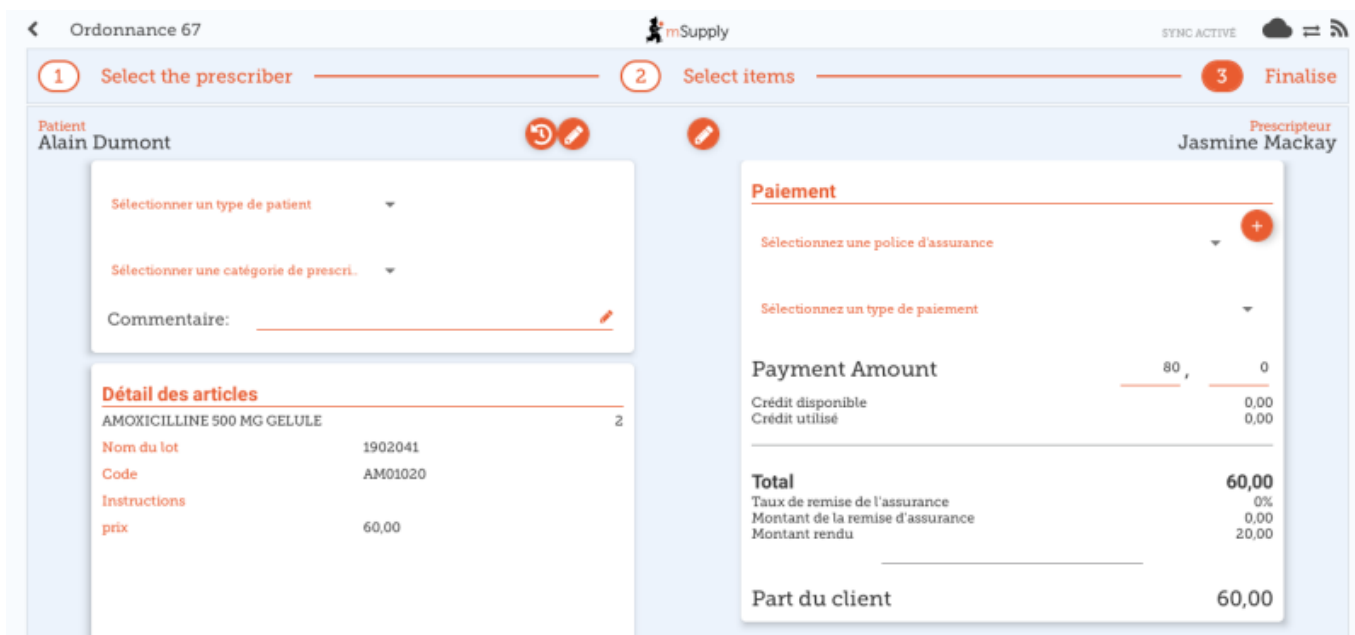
Ordonnance 67

mSupply

SYNC ACTIVÉ

1 Select the prescriber

2 Select items

3 Finalise

Patient
Alain Dumont

Prescripteur
Jasmine Mackay

Sélectionner un type de patient

Sélectionner une catégorie de prescri..

Commentaire:

Détail des articles

AMOXICILLINE 500 MG GELULE 2

| Nom du lot | 1902041 |
|---|---|
| Code | AM01020 |
| Instructions | |
| prix | 60,00 |

Paiement

Sélectionnez une police d'assurance

Sélectionnez un type de paiement

Payment Amount 80 , 0

| Crédit disponible | 0,00 |
|---|---|
| Crédit utilisé | 0,00 |

| Total | 60,00 |
|---|---|
| Taux de remise de l'assurance | 0% |
| Montant de la remise d'assurance | 0,00 |
| Montant rendu | 20,00 |

Part du client 60,00